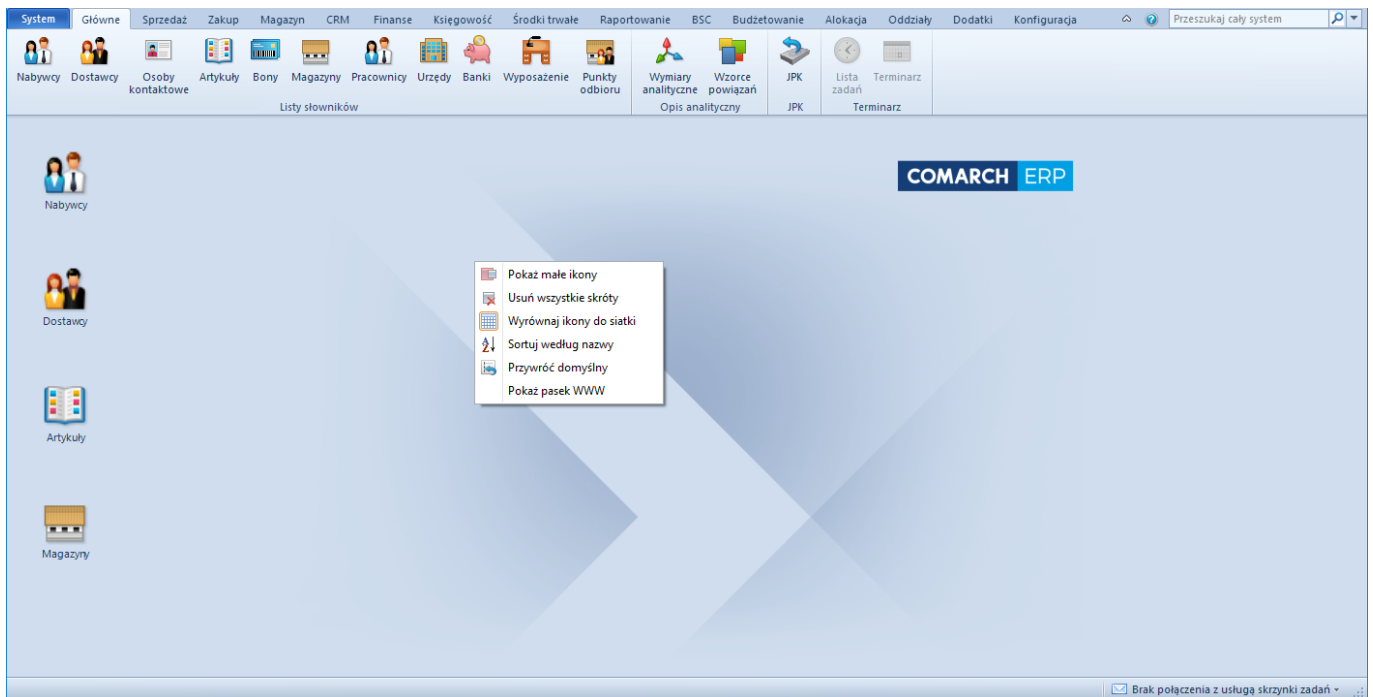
System Główne Sprzedaż Zakup Magazyn CRM Finanse Księgowość Środki trwałe Raportowanie BSC Budżetowanie Alokacja Oddziały Dodatki Konfiguracja

Przeszukaj cały system

Nabywcy Dostawcy Osoby kontaktowe Artykuły Bony Magazyny Pracownicy Urzędy Banki Wyposażenie Punkty odbioru
Listy słowników

Wymiary analityczne Wzorce powiązań
Opis analityczny

JPK
JPK

Lista zadań Terminarz
Terminarz

COMARCH ERP

Nabywcy

Dostawcy

Artykuły

Magazyny

Pokaż małe ikony
Usuń wszystkie skróty
Wyrównaj ikony do siatki
Sortuj według nazwy
Przywróć domyślny
Pokaż pasek WWW

Brak połączenia z usługą skrzynki zadań